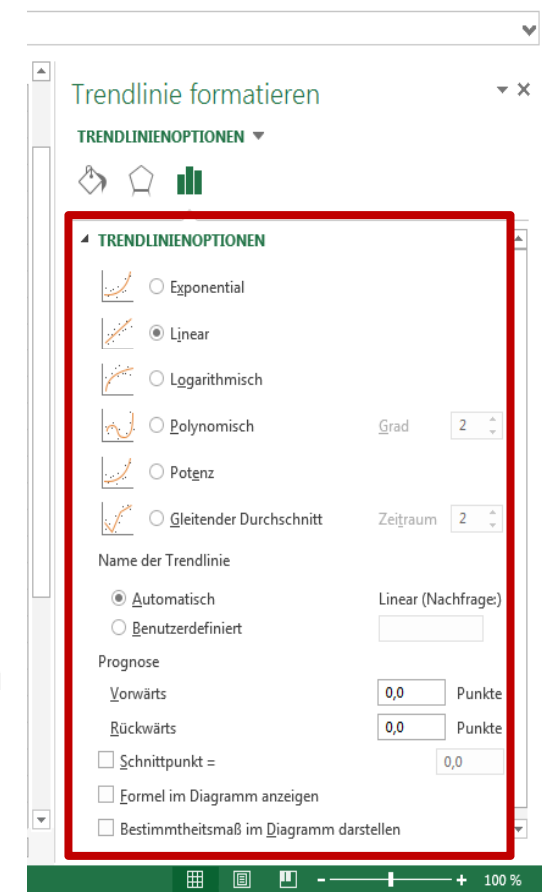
Trendlinie formatieren

TRENDLINIENOPTIONEN

TRENDLINIENOPTIONEN

Exponential

Linear

Logarithmisch

Polynomisch Grad 2

Potenz

Gleitender Durchschnitt Zeitraum 2

Name der Trendlinie

Automatisch Linear (Nachfrage)

Benutzerdefiniert

Prognose

Vorwärts 0,0 Punkte

Rückwärts 0,0 Punkte

Schnittpunkt = 0,0

Formel im Diagramm anzeigen

Bestimmtheitsmaß im Diagramm darstellen

100 %